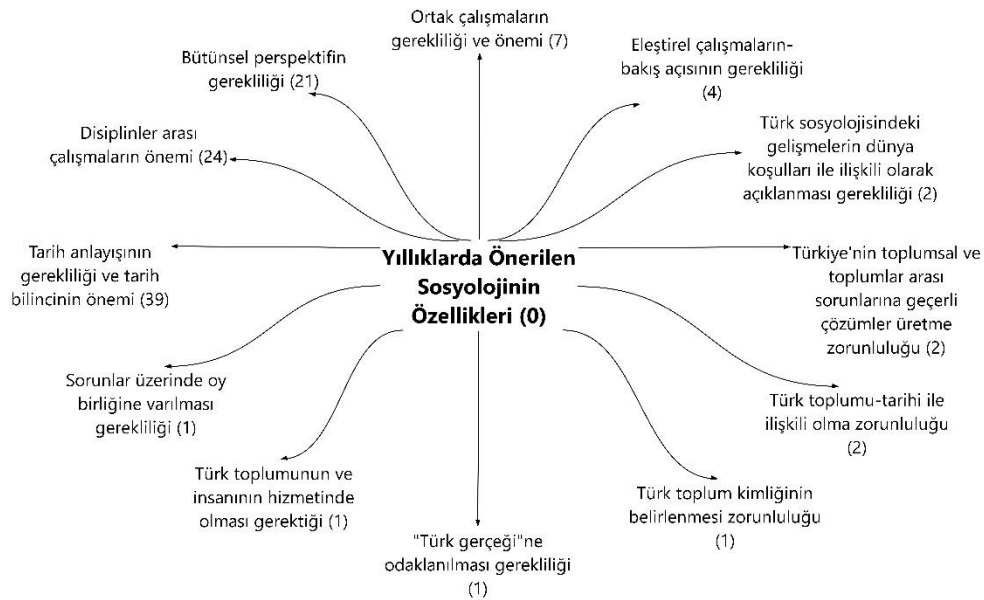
Ortak çalışmaların gerekliliği ve önemi (7)

Bütünsel perspektifin gerekliliği (21)

Eleştirel çalışmaların-bakış açısının gerekliliği (4)

Disiplinler arası çalışmaların önemi (24)

Türk sosyolojisindeki gelişmelerin dünya koşulları ile ilişkili olarak açıklanması gerekliliği (2)

Tarih anlayışının gerekliliği ve tarih bilincinin önemi (39)

Yıllıklarda Önerilen Sosyolojinin Özellikleri (0)

Türkiye'nin toplumsal ve toplumlar arası sorunlarına geçerli çözümler üretme zorunluluğu (2)

Sorunlar üzerinde oy birliğine varılması gerekliliği (1)

Türk toplumu-tarihi ile ilişkili olma zorunluluğu (2)

Türk toplumunun ve insanının hizmetinde olması gerektiği (1)

Türk toplum kimliğinin belirlenmesi zorunluluğu (1)

"Türk gerçeği"ne odaklanılması gerekliliği (1)